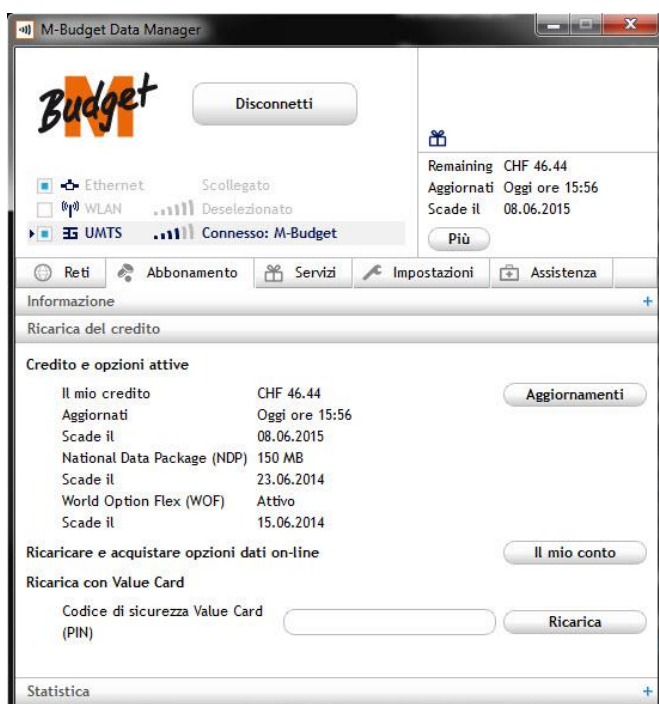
M-Budget Data Manager

Budget

Disconnetti

Ethernet Scollegato
WLAN Deselezionato
UMTS Connesso: M-Budget

Remaining CHF 46.44
Aggiornati Oggi ore 15:56
Scade il 08.06.2015

Più

Reti | Abbonamento | Servizi | Impostazioni | Assistenza

Informazione +

Ricarica del credito

Credito e opzioni attive

| | |
|---|---|
| Il mio credito | CHF 46.44 |
| Aggiornati | Oggi ore 15:56 |
| Scade il | 08.06.2015 |
| National Data Package (NDP) | 150 MB |
| Scade il | 23.06.2014 |
| World Option Flex (WOF) | Attivo |
| Scade il | 15.06.2014 |

Aggiornamenti

Ricaricare e acquistare opzioni dati on-line

Il mio conto

Ricarica con Value Card

Codice di sicurezza Value Card (PIN)

Ricarica

Statistica +